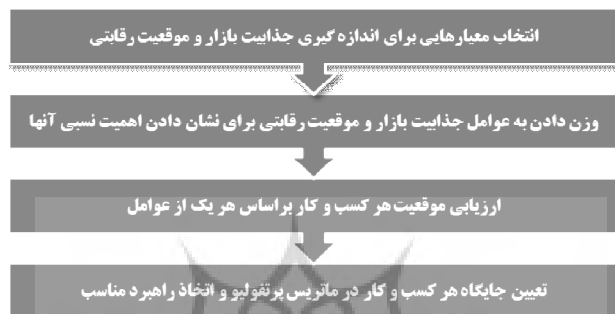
انتخاب معیارهایی برای اندازه گیری جذابیت بازار و موقعیت رقابتی

وزن دادن به عوامل جذابیت بازار و موقعیت رقابتی برای نشان دادن اهمیت نسبی آنها

ارزیابی موقعیت هر کسب و کار براساس هر یک از عوامل

تعیین جایگاه هر کسب و کار در ماتریس پرتفولیو و اتخاذ راهبرد مناسب